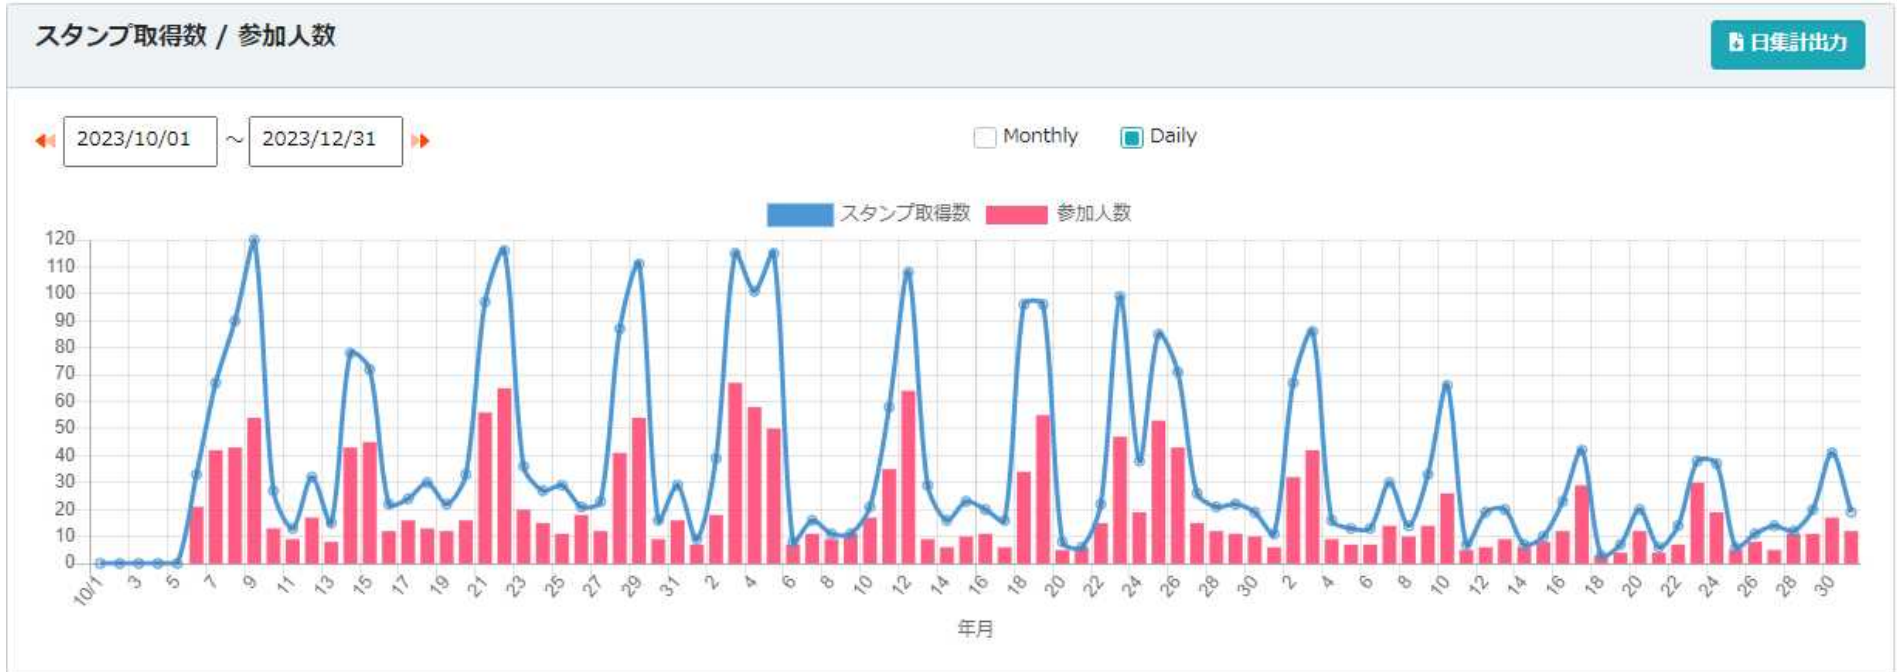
スタンプ取得数 / 参加人数

日集計出力

2023/10/01 ~ 2023/12/31

Monthly Daily

スタンプ取得数 参加人数

120
110
100
90
80
70
60
50
40
30
20
10
0

10/1 3 5 7 9 11 13 15 17 19 21 23 25 27 29 31 2 4 6 8 10 12 14 16 18 20 22 24 26 28 30 2 4 6 8 10 12 14 16 18 20 22 24 26 28 30

年月